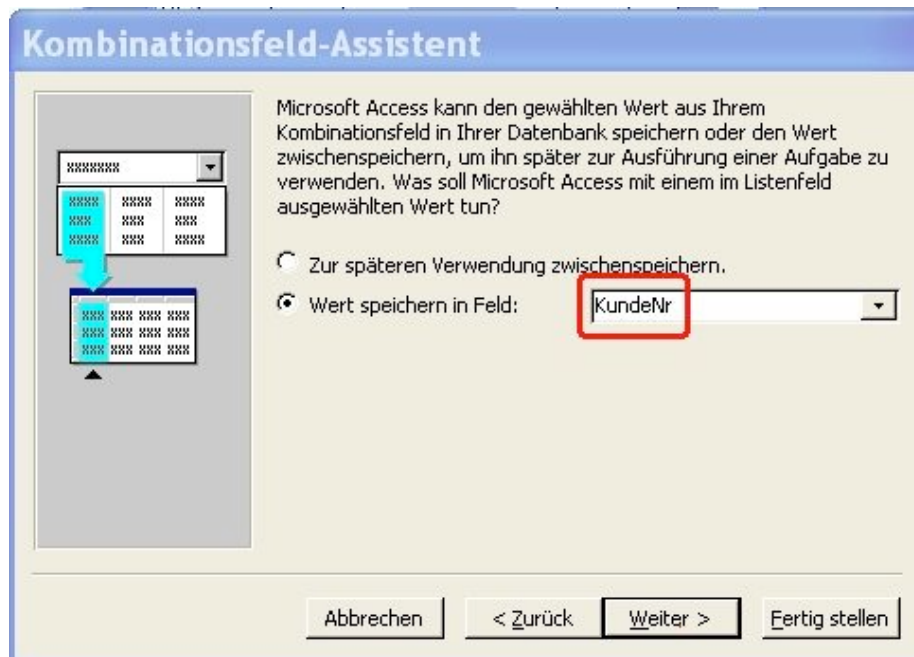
Kombinationsfeld-Assistent

xxxxxxx
xxxx xxxx xxxx
xxx xxx xxxx
xxxx xxx xxxx

xxx xxx xxx xxx
xxx xxx xxx xxx
xxx xxx xxx xxx

Microsoft Access kann den gewählten Wert aus Ihrem Kombinationsfeld in Ihrer Datenbank speichern oder den Wert zwischenspeichern, um ihn später zur Ausführung einer Aufgabe zu verwenden. Was soll Microsoft Access mit einem im Listenfeld ausgewählten Wert tun?

Zur späteren Verwendung zwischenspeichern.

Wert speichern in Feld: KundeNr

Abbrechen | < Zurück | Weiter > | Fertig stellen